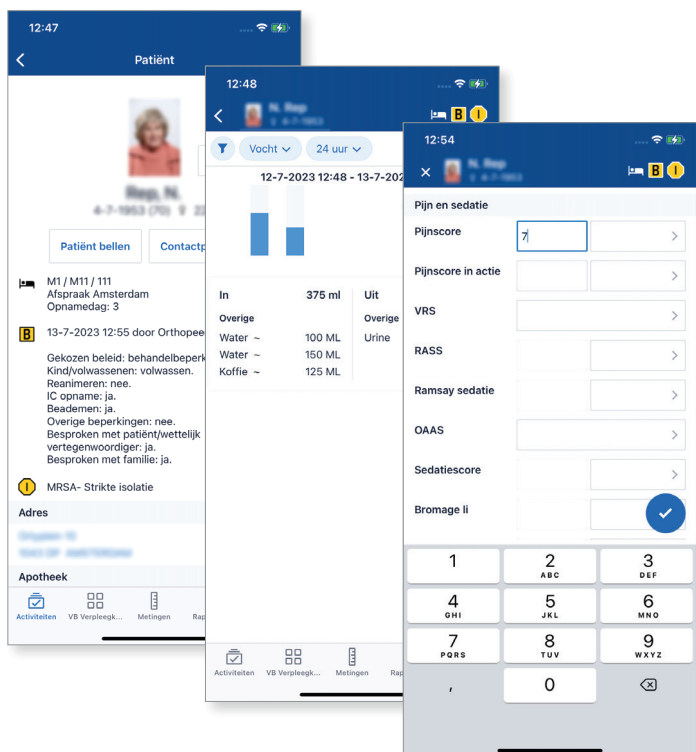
12:47

Patiënt

Rep, N.
4-7-1953 (70) V 2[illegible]

Patiënt bellen
Contactp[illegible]

M1 / M11 / 111
Afspraak Amsterdam
Opnamedag: 3

B
13-7-2023 12:55 door Orthopee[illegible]

Gekozen beleid: behandelbeperk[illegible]
Kind/volwassenen: volwassen.
Reanimeren: nee.
IC opname: ja.
Beademen: ja.
Overige beperkingen: nee.
Besproken met patiënt/wettelijk vertegenwoordiger: ja.
Besproken met familie: ja.

I
MRSA- Strikte isolatie

Adres
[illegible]
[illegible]

Apotheek

Activiteiten
VB Verpleegk...
Metingen
Rap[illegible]

12:48

N. Rep
4-7-1953

B I

Vocht
24 uur

12-7-2023 12:48 - 13-7-20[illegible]

| In | 375 ml | Uit |
|---|---|---|
| Overige | | Overige |
| Water ~ | 100 ML | Urine |
| Water ~ | 150 ML | |
| Koffie ~ | 125 ML | |

Activiteiten
VB Verpleegk...
Metingen
Rap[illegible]

12:54

N. Rep
4-7-1953

B I

Pijn en sedatie
Pijnscore 7
Pijnscore in actie
VRS
RASS
Ramsay sedatie
OAAS
Sedatiescore
Bromage li

1
2 ABC
3 DEF
4 GHI
5 JKL
6 MNO
7 PQRS
8 TUV
9 WXYZ
,
0